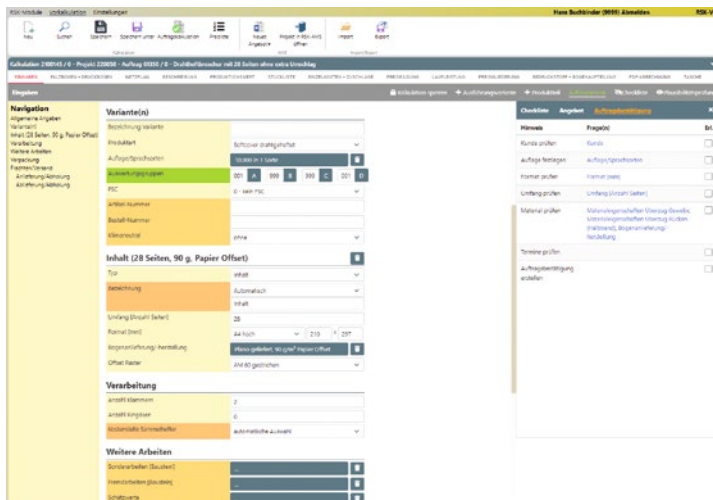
RSK Module Vorkalkulation Einstellungen

Hans Buchbinder (9999) Abmelden

RSK-V

Neu Suchen Speichern Speichern unter Auftragskalkulation Preisliste Neues Angebot Projekt in RSK-AMS öffnen Import Export

Kalkulation Mail Import/Export

Calculation 2100145 / 0 - Projekt 220050 - Auftrag 00350 / 0 - Drahtheftbroschur mit 28 Seiten ohne extra Umschlag

Eingaben

Kalkulation sperren Ausführungsvariante Produktart Checkliste

Navigation

Allgemeine Angaben
Variante(n)
Inhalt (28 Seiten, 90 g, Papier Offset)
Verarbeitung
Weitere Arbeiten
Verpackung
Fracht/Versand
Anlieferung/Abholung
Auslieferung/Abholung

Variante(n)

Bezeichnung Variante

Produktart | Softcover drahtgeheftet

Auflage/Sprachvarianten | 10.000 in 1 Sorte

Auswertungsgruppen | 001 | A | 999 | B | 000 | C | 001 | D

FSC | 0 - kein FSC

Artikel-Nummer

Bestell-Nummer

Klimaneutral | ohne

Inhalt (28 Seiten, 90 g, Papier Offset)

Typ | Inhalt

Bezeichnung | Automatisch

Inhalt

Umfang (Anzahl Seiten) | 28

Format (mm) | A4 hoch | 210 | 297

Bogenanlieferung/-herstellung | Plano geliefert, 90 g/m² Papier Offset

Offset Raster | AM 60 gestrichen

Verarbeitung

Anzahl Klammern | 2

Anzahl Ringösen | 0

Rückenstärke Sammelhefter | automatische Auswahl

Weitere Arbeiten

Sonderarbeiten (Bauteil) | ...

Fremdarbeiten (Bauteil) | ...

Schutzpapier | ...

Checkliste Angebot Auftragsbestätigung

| Hinweis | Frage(n) | Erl. |
|---|---|---|
| Kunde prüfen | Kunde | |
| Auflage festlegen | Auflage/Sprachvarianten | |
| Format prüfen | Format (mm) | |
| Umfang prüfen | Umfang (Anzahl Seiten) | |
| Material prüfen | Materialeigenschaften Überzug Bezüge, Materialeigenschaften Überzug Rücken (Halbleinen), Bogenanlieferung/-herstellung | |
| Termine prüfen | | |
| Auftragsbestätigung erstellen | | |